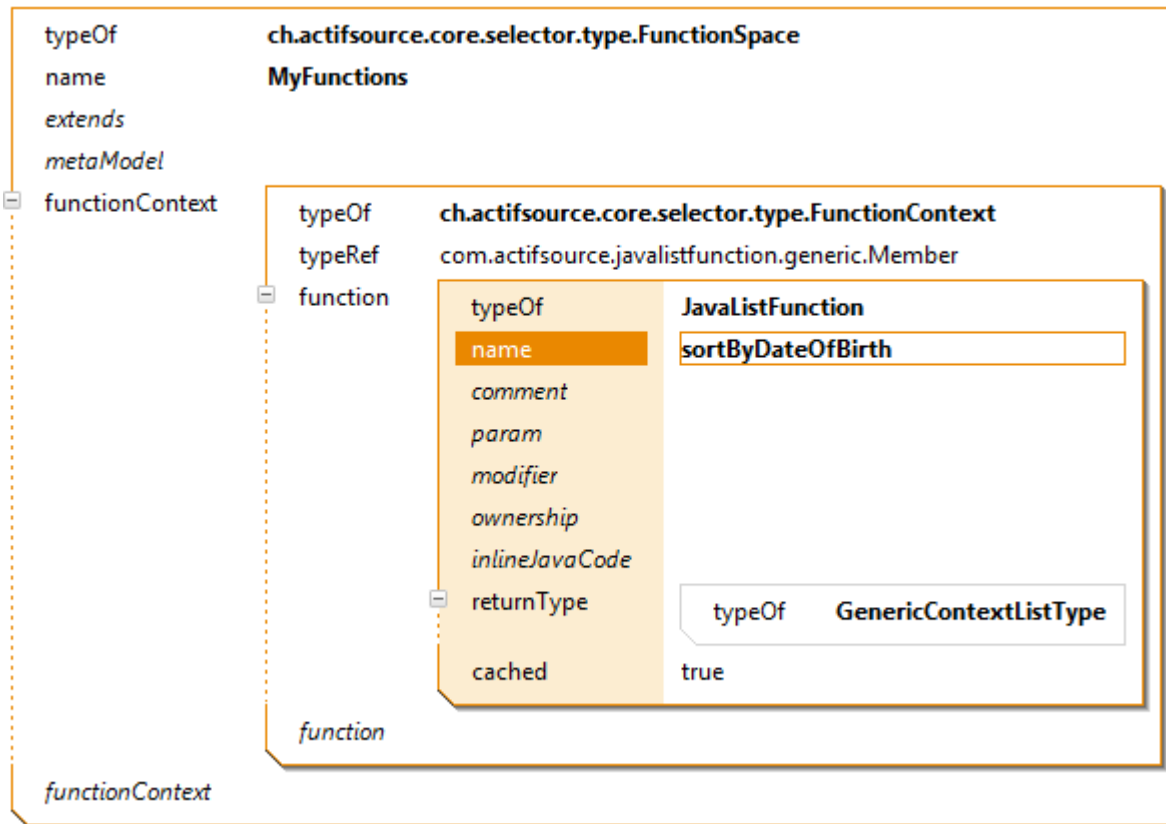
typeOf ch.actifsource.core.selector.type.FunctionSpace
name MyFunctions
extends
metaModel
functionContext
typeOf ch.actifsource.core.selector.type.FunctionContext
typeRef com.actifsource.javalistfunction.generic.Member
function
typeOf JavaListFunction
name sortByDateOfBirth
comment
param
modifier
ownership
inlineJavaCode
returnType
typeOf GenericContextListType
cached true
function
functionContext